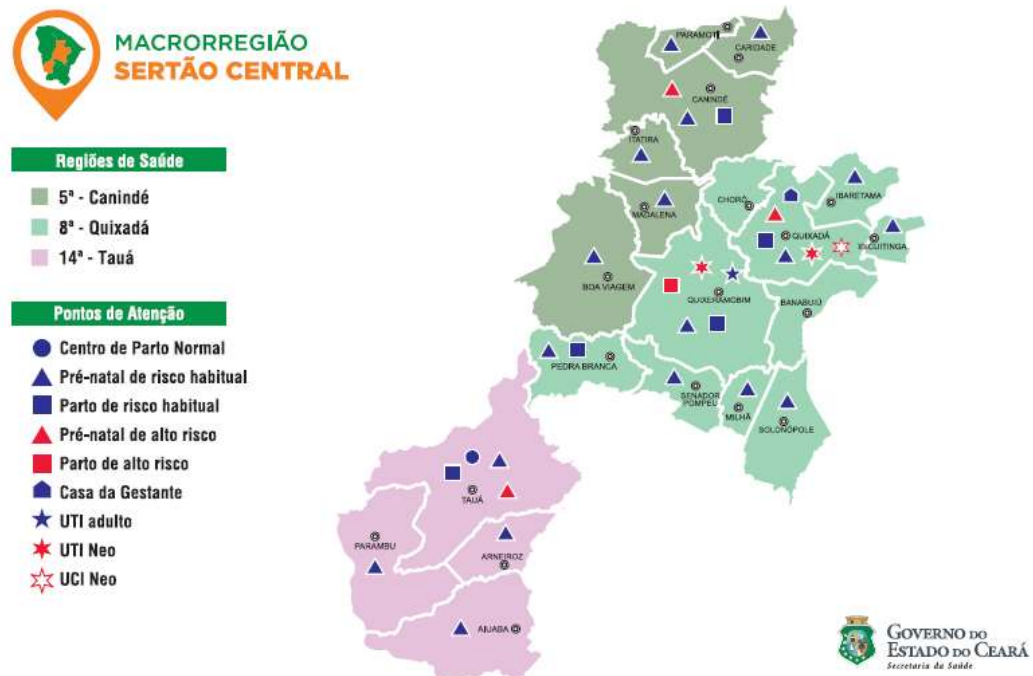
MACRORREGIÃO
SERTÃO CENTRAL

Regiões de Saúde
5ª - Canindé
8ª - Quixadá
14ª - Tauá

Pontos de Atenção
Centro de Parto Normal
Pré-natal de risco habitual
Parto de risco habitual
Pré-natal de alto risco
Parto de alto risco
Casa da Gestante
UTI adulto
UTI Neo
UCI Neo

PARAMOTI
CARIDADE
CANINDÉ
ITATIRA
MADALENA
CHORÓ
IBARETAMA
QUIXADÁ
IBICUITINGA
BOA VIAGEM
QUIXERAMOBIM
BANABUIÚ
PEDRA BRANCA
SENADOR POMPEU
MILHÃ
SOLONÓPOLE
TAUÁ
PARAMBU
ARNEIROZ
AIUABA

GOVERNO DO ESTADO DO CEARÁ
Secretaria da Saúde